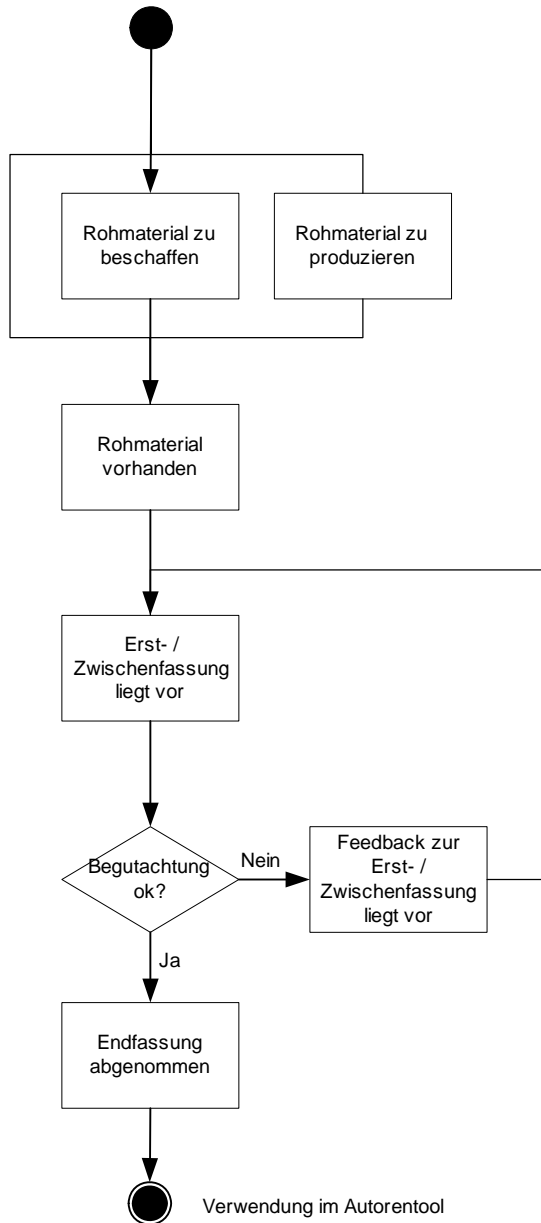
Rohmaterial zu beschaffen

Rohmaterial zu produzieren

Rohmaterial vorhanden

Erst- / Zwischenfassung liegt vor

Begutachtung ok?

Nein

Feedback zur Erst- / Zwischenfassung liegt vor

Ja

Endfassung abgenommen

Verwendung im Autorentool